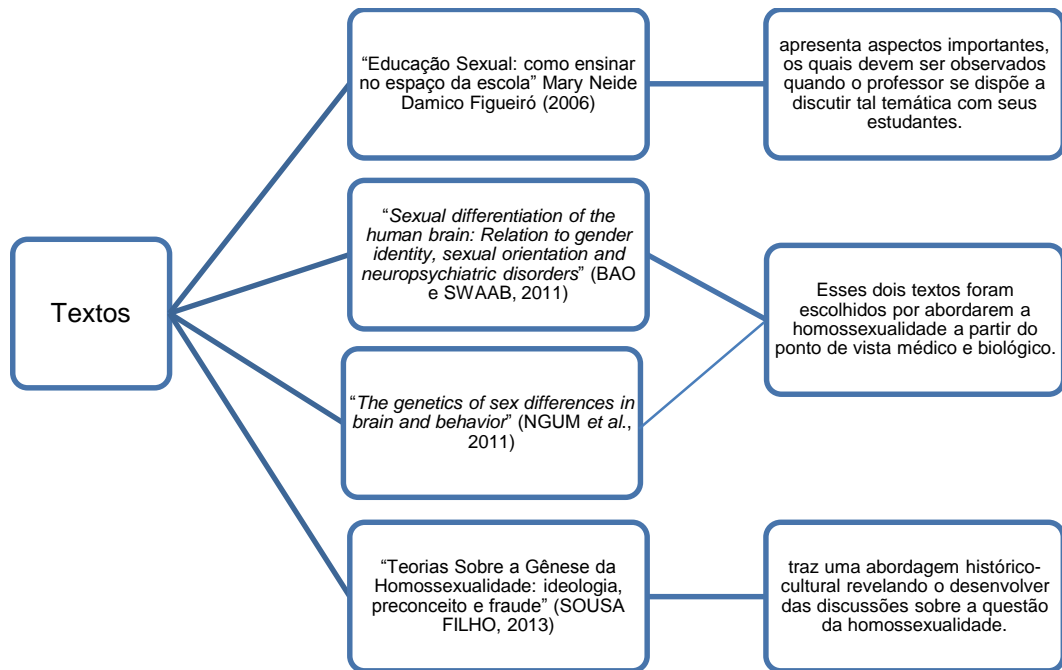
Textos

“Educação Sexual: como ensinar no espaço da escola” Mary Neide Damico Figueiró (2006)

apresenta aspectos importantes, os quais devem ser observados quando o professor se dispõe a discutir tal temática com seus estudantes.

“Sexual differentiation of the human brain: Relation to gender identity, sexual orientation and neuropsychiatric disorders” (BAO e SWAAB, 2011)

“The genetics of sex differences in brain and behavior” (NGUM et al., 2011)

Esses dois textos foram escolhidos por abordarem a homossexualidade a partir do ponto de vista médico e biológico.

“Teorias Sobre a Gênese da Homossexualidade: ideologia, preconceito e fraude” (SOUSA FILHO, 2013)

traz uma abordagem histórico-cultural revelando o desenvolver das discussões sobre a questão da homossexualidade.